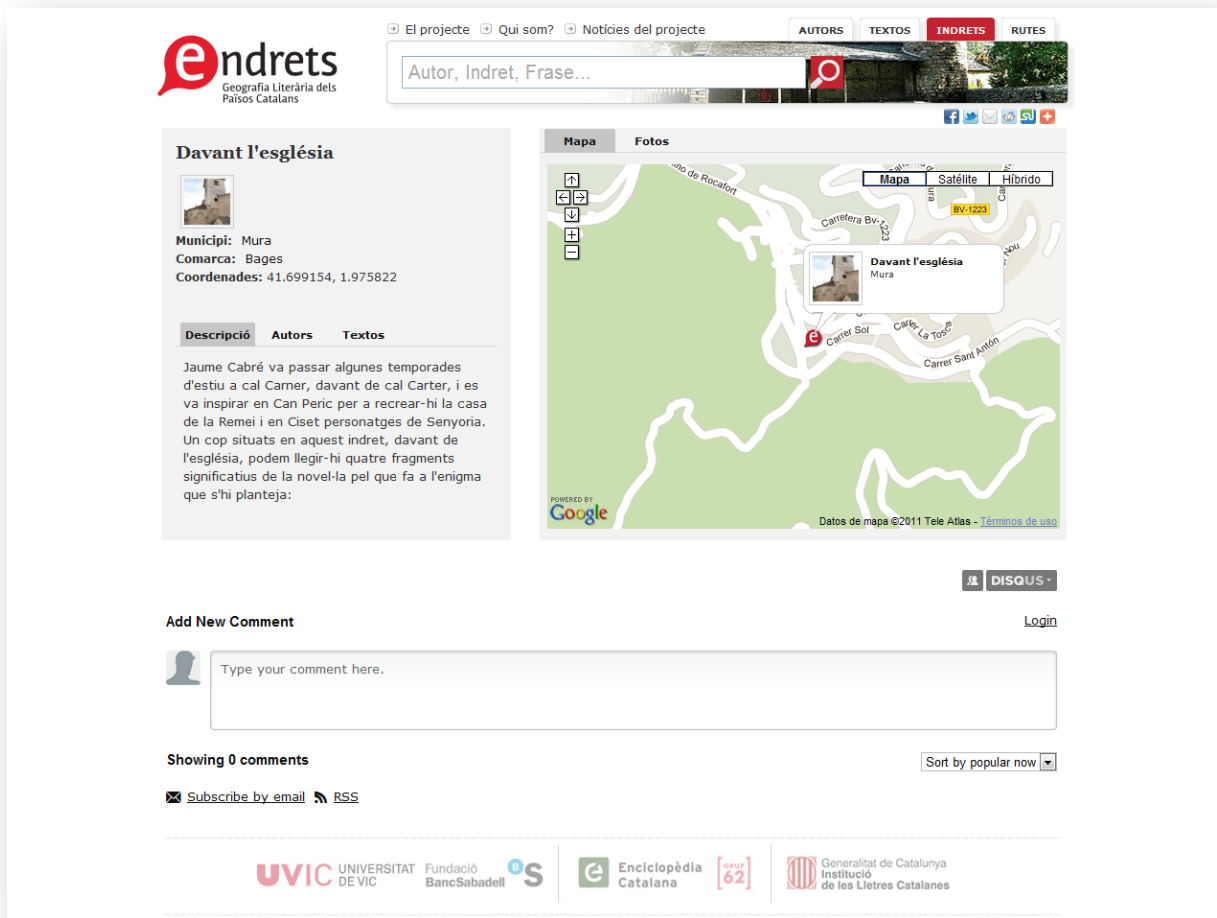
endrets
Geografia Literària dels Països Catalans

El projecte Qui som? Notícies del projecte

AUTORS TEXTOS INDRETS RUTES

Autor, Indret, Frase...

Davant l'església

Municipi: Mura
Comarca: Bages
Coordenades: 41.699154, 1.975822

Descripció Autors Textos

Jaume Cabré va passar algunes temporades d'estiu a cal Carner, davant de cal Carter, i es va inspirar en Can Peric per a recrear-hi la casa de la Remei i en Ciset personatges de Senyoria. Un cop situats en aquest indret, davant de l'església, podem llegir-hi quatre fragments significatius de la novel·la pel que fa a l'enigma que s'hi planteja:

Mapa Fotos

Mapa Satélite Híbrido

mino de Rocafort
Carretera Bv-1223
BV-1223
Davant l'església
Mura
Carrer Sol
Carrer La Tosca
Carrer Sant Antón

POWERED BY Google
Datos de mapa ©2011 Tele Atlas - Términos de uso

DISQUS

Add New Comment
Login

Type your comment here.

Showing 0 comments
Sort by popular now

Subscribe by email RSS

UVIC UNIVERSITAT DE VIC
Fundació BancSabadell
Enciclopèdia Catalana GRUP 62
Generalitat de Catalunya Institució de les Lletres Catalanes